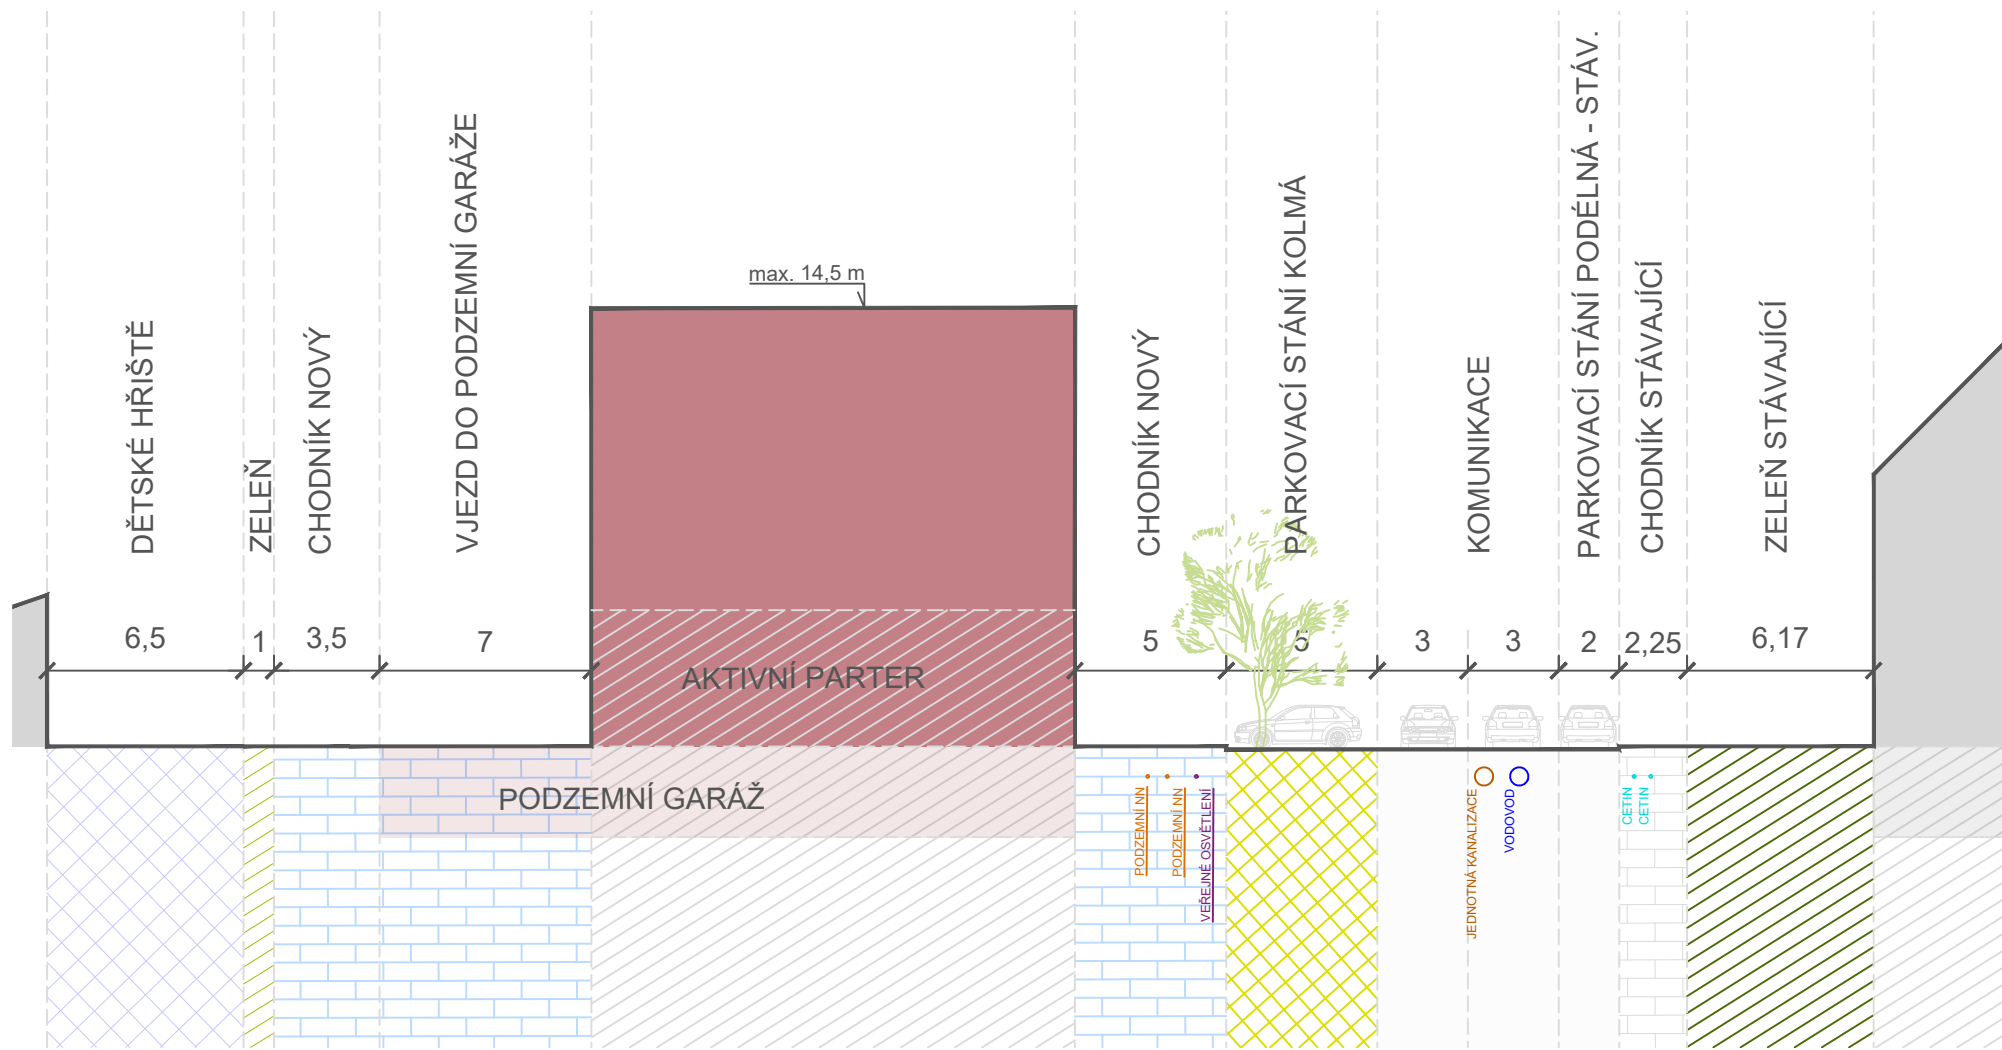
DĚTSKÉ HŘIŠTĚ
ZELEŇ
CHODNÍK NOVÝ
VJEZD DO PODZEMNÍ GARÁŽE
max. 14,5 m
CHODNÍK NOVÝ
PARKOVACÍ STÁNÍ KOLMÁ
KOMUNIKACE
PARKOVACÍ STÁNÍ PODÉLNÁ - STÁV.
CHODNÍK STÁVAJÍCÍ
ZELEŇ STÁVAJÍCÍ

6,5
1
3,5
7
5
5
3
3
2
2,25
6,17

AKTIVNÍ PARTER
PODZEMNÍ GARÁŽ
PODZEMNÍ NN
PODZEMNÍ NN
VEŘEJNÉ OSVĚTLENÍ
JEDNOTNÁ KANALIZACE
VODOVOD
CETIN
CETIN